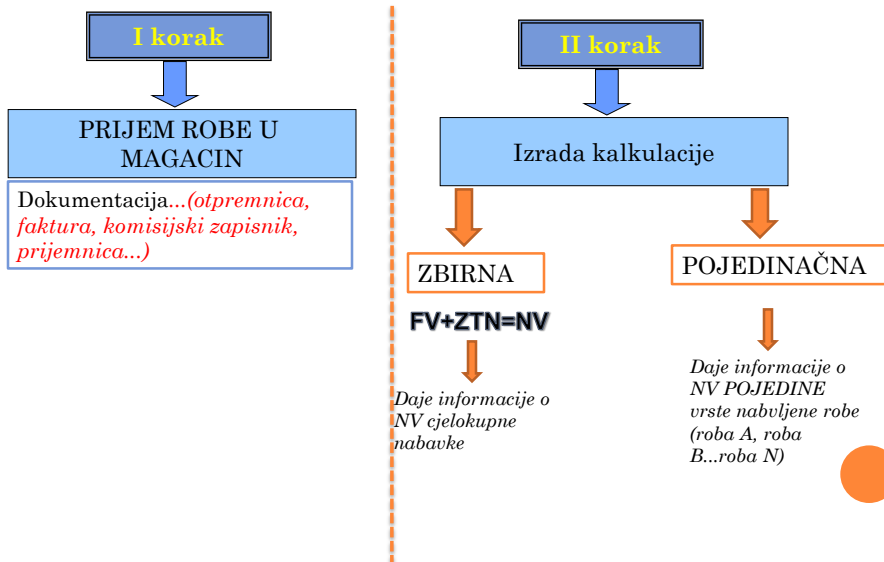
I korak

PRIJEM ROBE U MAGACIN

Dokumentacija...(otpremnica, faktura, komisijski zapisnik, prijemnica...)

II korak

Izrada kalkulacije

ZBIRNA

FV+ZTN=NV

Daje informacije o NV cjelokupne nabavke

POJEDINAČNA

Daje informacije o NV POJEDINE vrste nabvljene robe (roba A, roba B...roba N)